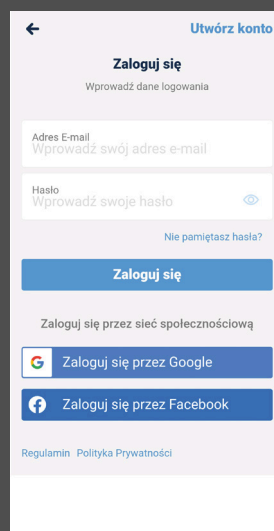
Utwórz konto

Zaloguj się

Wprowadź dane logowania

Adres E-mail
Wprowadź swój adres e-mail

Hasło
Wprowadź swoje hasło

Nie pamiętasz hasła?

Zaloguj się

Zaloguj się przez sieć społecznościową

G Zaloguj się przez Google

Zaloguj się przez Facebook

Regulamin Polityka Prywatności